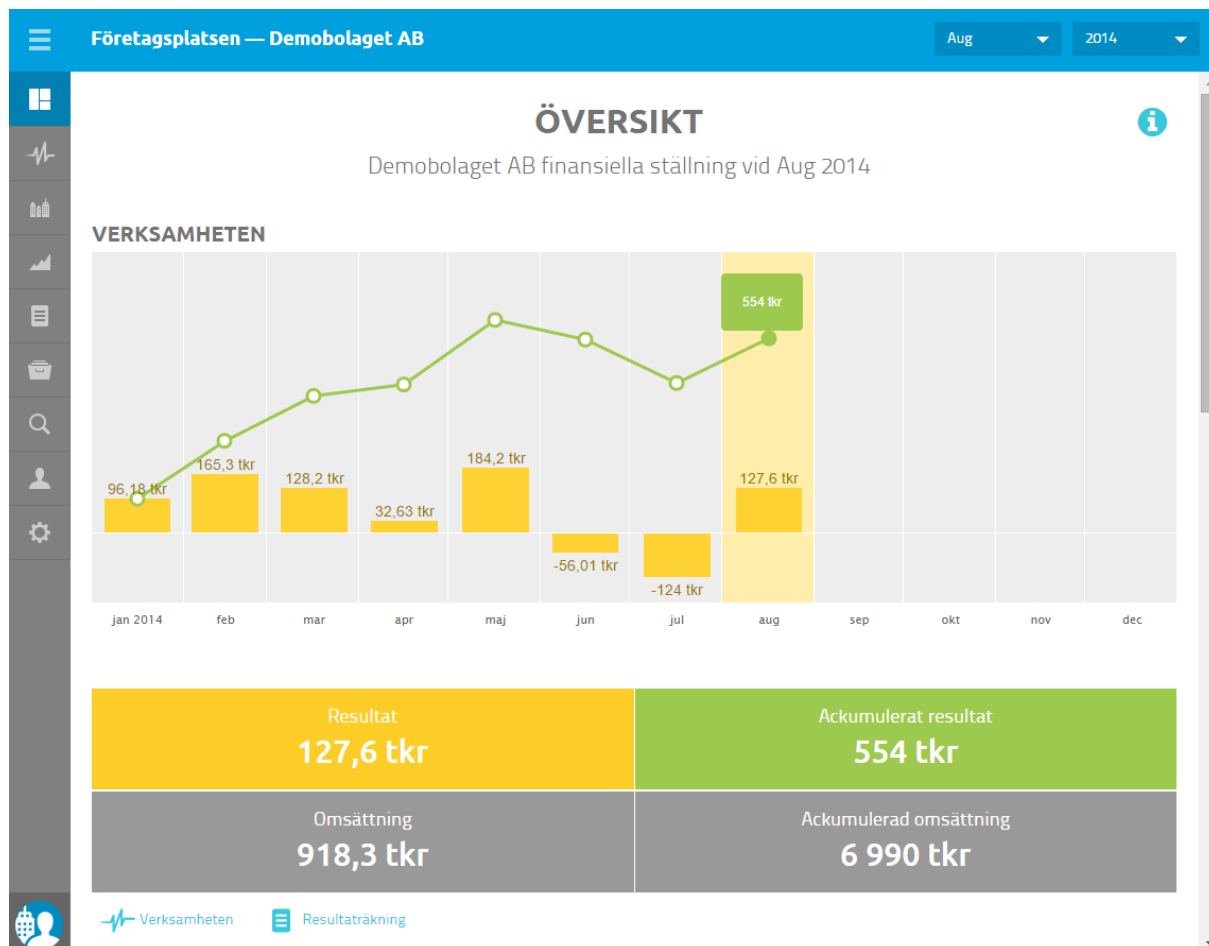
Företagsplatsen — Demobolaget AB

Aug

2014

ÖVERSIKT

Demobolaget AB finansiella ställning vid Aug 2014

VERKSAMHETEN

554 tkr

96,18 tkr
165,3 tkr
128,2 tkr
32,63 tkr
184,2 tkr
-56,01 tkr
-124 tkr
127,6 tkr

jan 2014
feb
mar
apr
maj
jun
jul
aug
sep
okt
nov
dec

| Resultat<br>127,6 tkr | Ackumulerat resultat<br>554 tkr |
|---|---|
| Omsättning<br>918,3 tkr | Ackumulerad omsättning<br>6 990 tkr |

Verksamheten

Resultaträkning